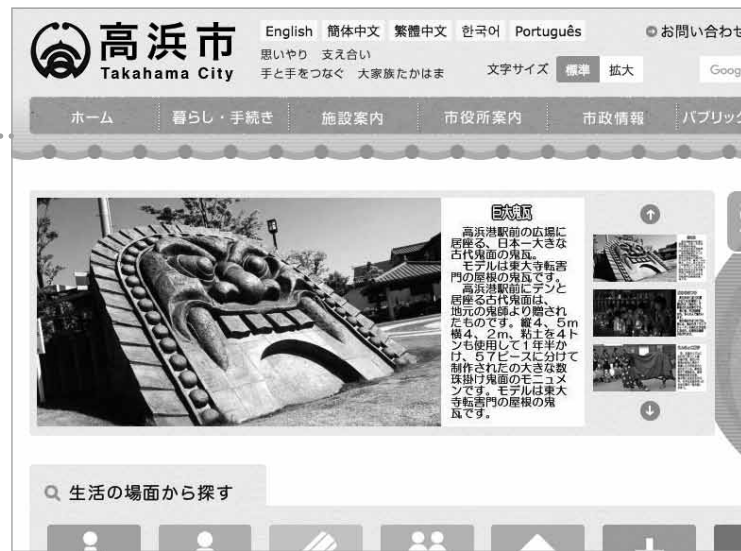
高浜市
Takahama City

English 简体中文 繁體中文 한국어 Português
思いやり 支え合い
手と手をつなぐ 大家族たかはま

文字サイズ 標準 拡大

お問い合わせ

Goog

ホーム 暮らし・手続き 施設案内 市役所案内 市政情報 パブリック

巨大鬼瓦
高浜港駅前の広場に居座る、日本一大きな古代鬼面の鬼瓦。
モデルは東大寺転害門の屋根の鬼瓦です。
高浜港駅前にデンと居座る古代鬼面は、地元の鬼師より贈られたものです。縦4、5m横4、2m、粘土を4トンも使用して1年半かけ、57ピースに分けて制作された大きな数珠掛け鬼面のモニュメンです。モデルは東大寺転害門の屋根の鬼瓦です。

生活の場面から探す